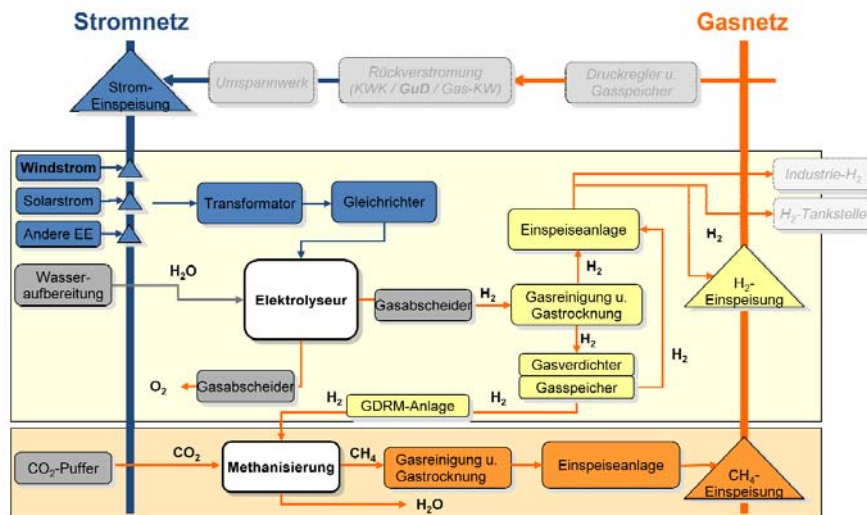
Stromnetz

Gasnetz

Strom-Einspeisung

Umspannwerk

Rückverstromung (KWK / GuD / Gas-KW)

Druckregler u. Gasspeicher

Windstrom

Solarstrom

Andere EE

Transformator

Gleichrichter

Industrie-$H_2$

$H_2$-Tankstelle

Einspeiseanlage

$H_2$

$H_2$

$H_2$-Einspeisung

Wasser-aufbereitung

$H_2O$

Elektrolyseur

Gasabscheider

$H_2$

Gasreinigung u. Gastrocknung

$H_2$

$H_2$

Gasverdichter

Gasspeicher

$O_2$

Gasabscheider

$H_2$

GDRM-Anlage

$H_2$

$CO_2$-Puffer

$CO_2$

Methanisierung

$CH_4$

Gasreinigung u. Gastrocknung

Einspeiseanlage

$CH_4$-Einspeisung

$H_2O$